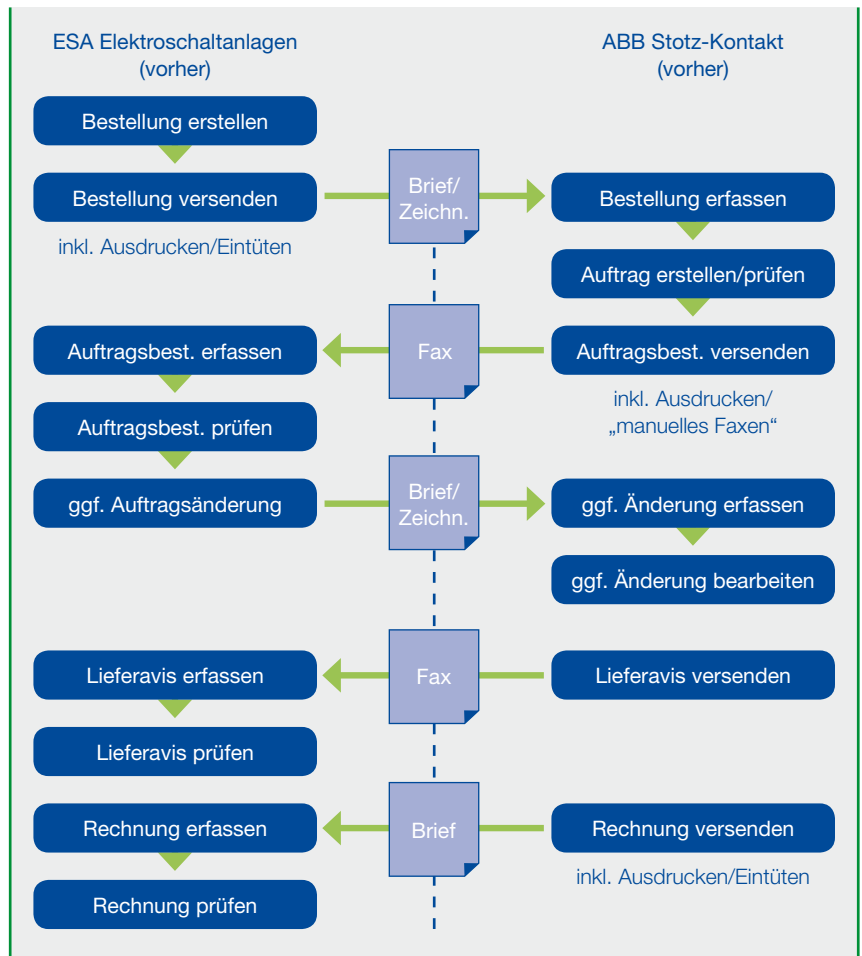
ESA Elektroschaltanlagen (vorher)

ABB Stotz-Kontakt (vorher)

Bestellung erstellen

Bestellung versenden

inkl. Ausdrucken/Eintüten

Brief/ Zeichn.

Bestellung erfassen

Auftrag erstellen/prüfen

Auftragsbest. erfassen

Fax

Auftragsbest. versenden

inkl. Ausdrucken/ „manuelles Faxen“

Auftragsbest. prüfen

ggf. Auftragsänderung

Brief/ Zeichn.

ggf. Änderung erfassen

ggf. Änderung bearbeiten

Lieferavis erfassen

Fax

Lieferavis versenden

Lieferavis prüfen

Rechnung erfassen

Brief

Rechnung versenden

inkl. Ausdrucken/Eintüten

Rechnung prüfen